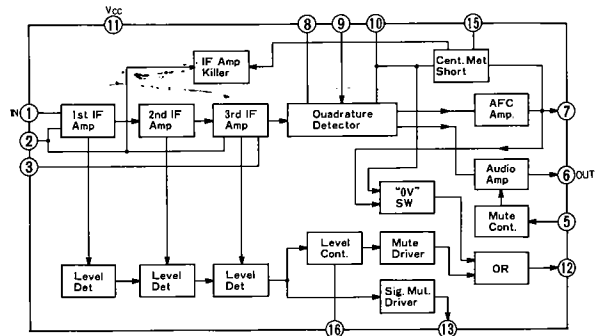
VCC
11
8
9
10
15
IF Amp Killer
Cent. Met Short
IN 1
1st IF Amp
2nd IF Amp
3rd IF Amp
Quadrature Detector
AFC Amp.
7
2
3
Audio Amp
6 OUT
"0V" SW
Mute Cont.
5
Level Cont.
Mute Driver
Level Det
Level Det
Level Det
OR
12
Sig. Mut. Driver
16
13